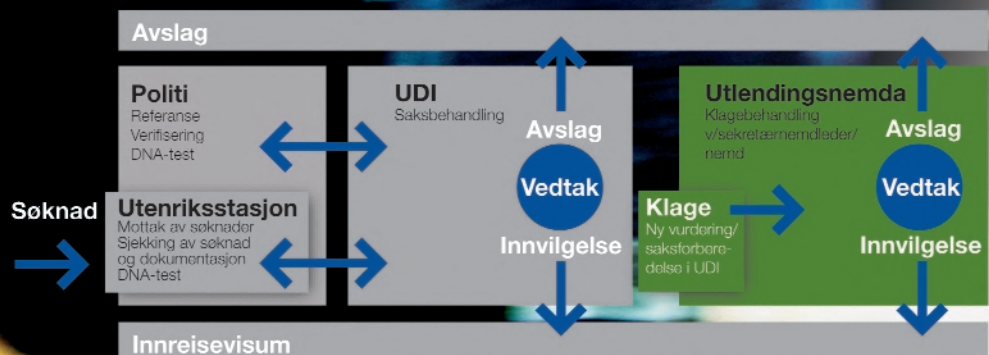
Avslag

Politi
Referanse
Verifisering
DNA-test

UDI
Saksbehandling

Avslag

Vedtak

Innvilgelse

Utlendingsnemda
Klagebehandling v/sekretærnemdleder/ nemd

Avslag

Vedtak

Innvilgelse

Søknad

Utenriksstasjon
Mottak av søknader
Sjekking av søknad og dokumentasjon
DNA-test

Klage
Ny vurdering/ saksforberedelse i UDI

Innreisevisum